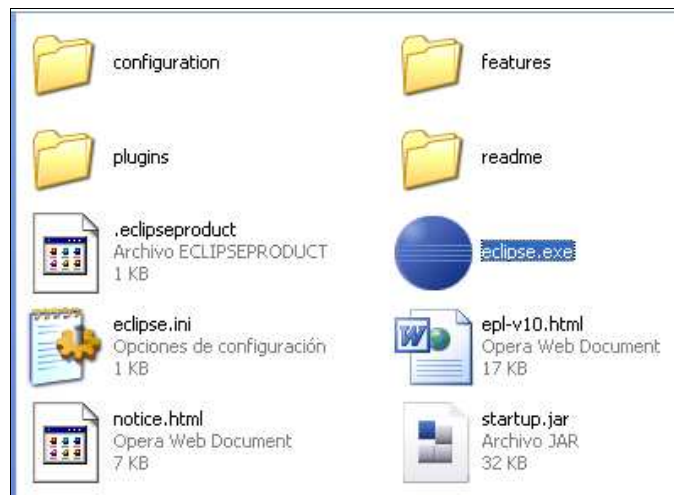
configuration

features

plugins

readme

.eclipseproduct
Archivo ECLIPSEPRODUCT
1 KB

eclipse.exe

eclipse.ini
Opciones de configuración
1 KB

epl-v10.html
Opera Web Document
17 KB

notice.html
Opera Web Document
7 KB

startup.jar
Archivo JAR
32 KB